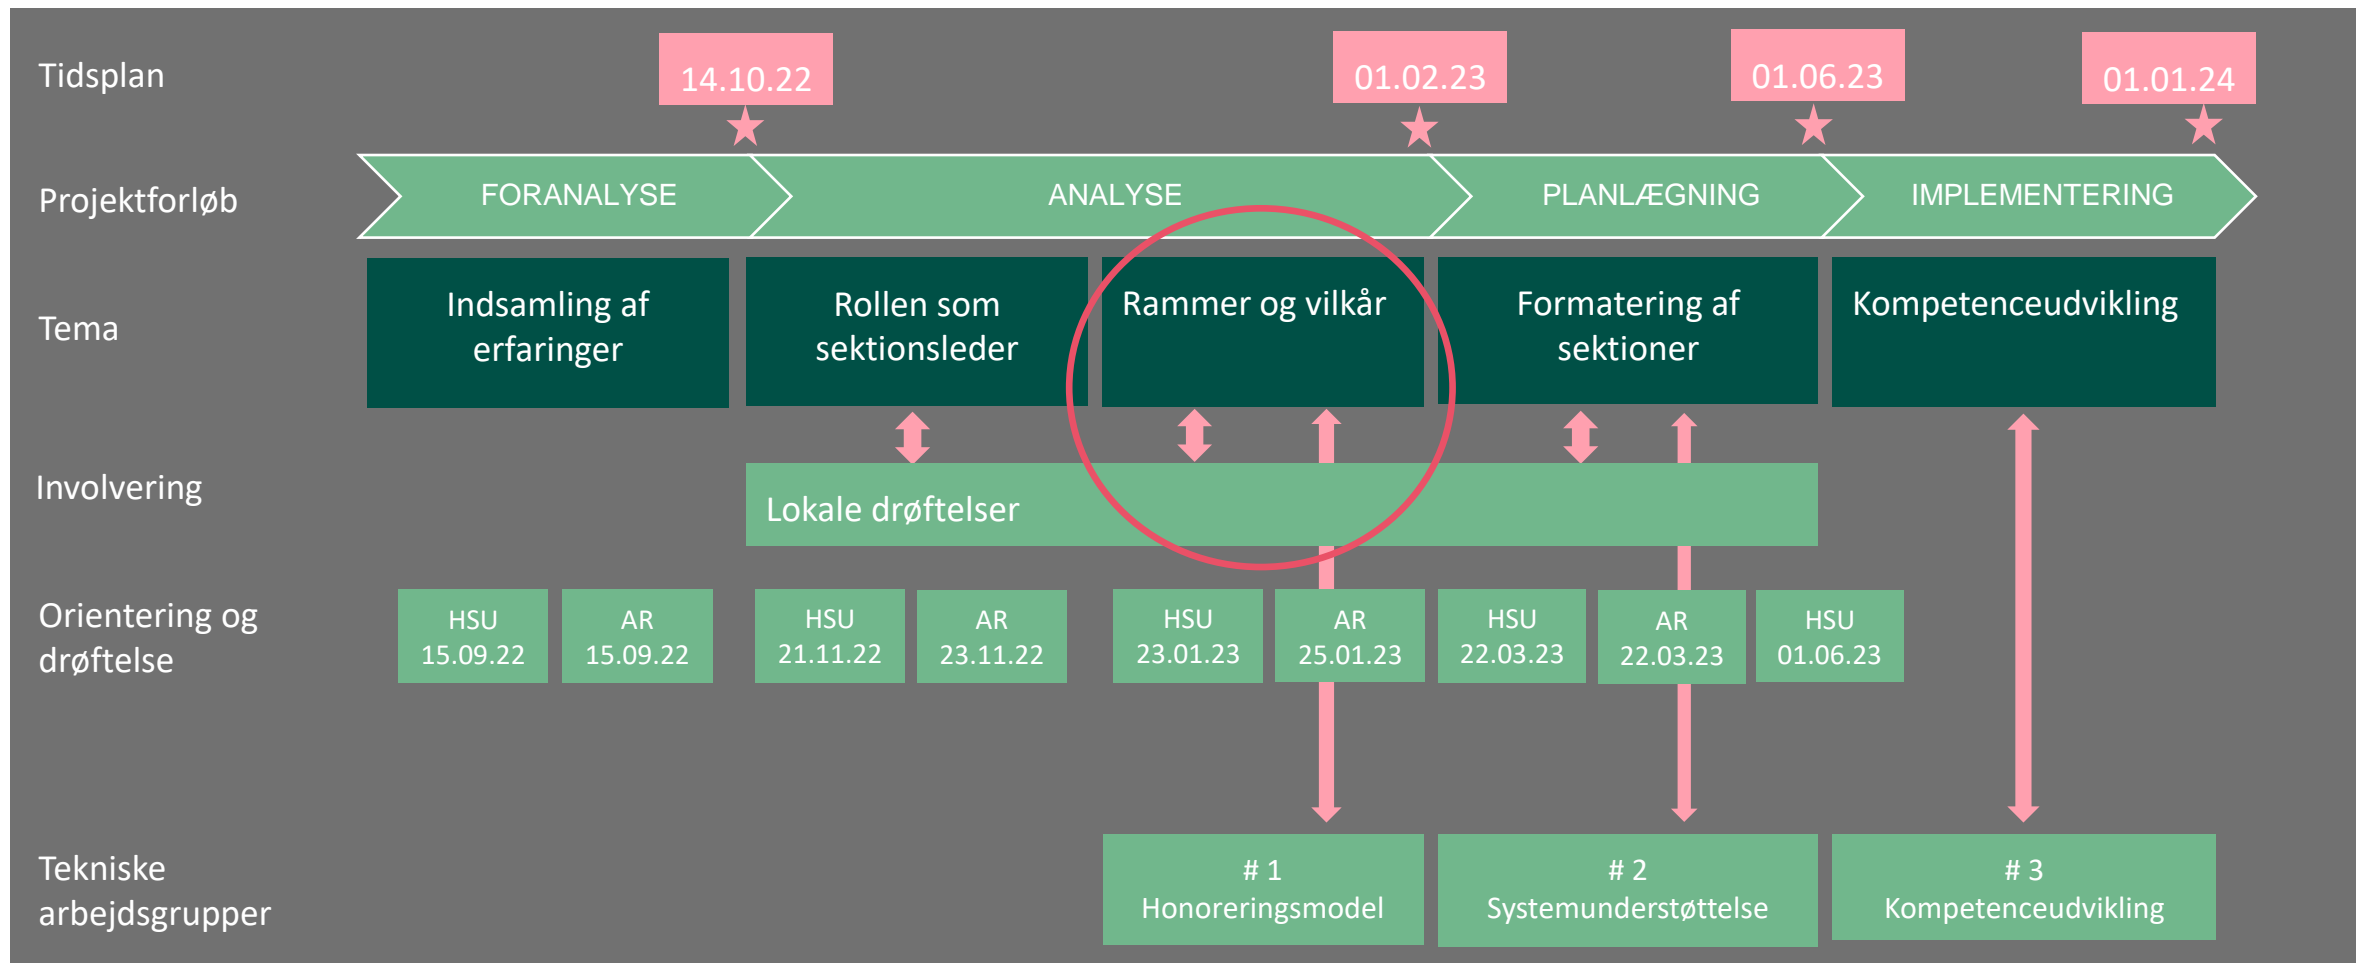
Tidsplan

14.10.22

01.02.23

01.06.23

01.01.24

Projektforløb

FORANALYSE

ANALYSE

PLANLÆGNING

IMPLEMENTERING

Tema

Indsamling af erfaringer

Rollen som sektionsleder

Rammer og vilkår

Formatering af sektioner

Kompetenceudvikling

Involvering

Lokale drøftelser

Orientering og drøftelse

HSU 15.09.22

AR 15.09.22

HSU 21.11.22

AR 23.11.22

HSU 23.01.23

AR 25.01.23

HSU 22.03.23

AR 22.03.23

HSU 01.06.23

Tekniske arbejdsgrupper

# 1 Honoreringsmodel

# 2 Systemunderstøttelse

# 3 Kompetenceudvikling